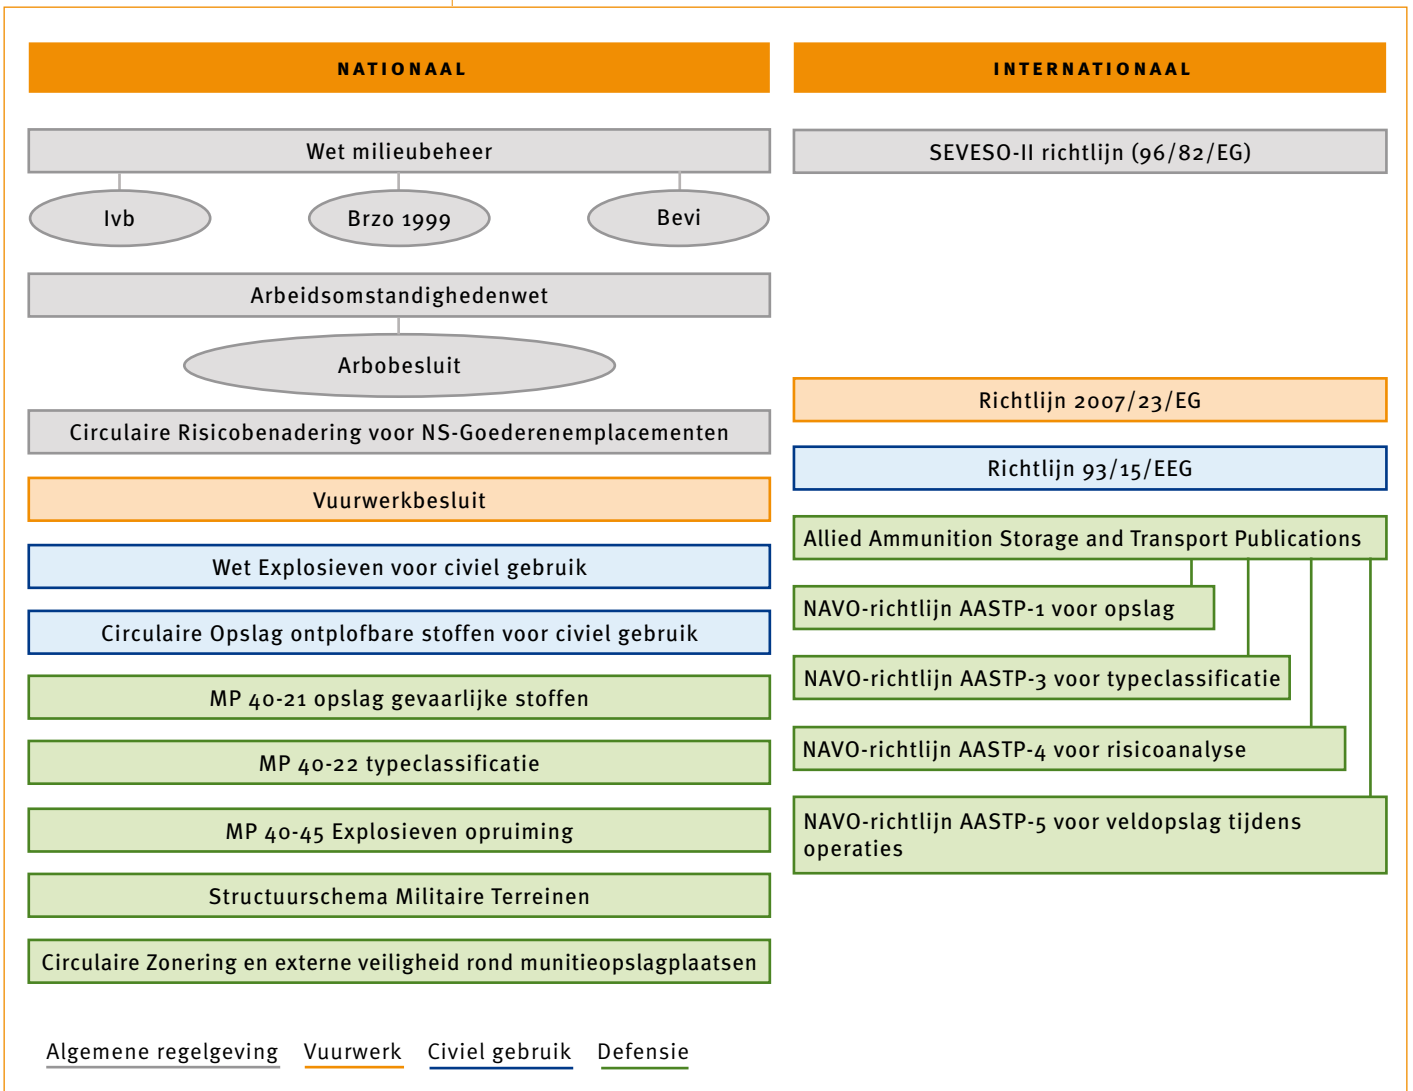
NATIONAAL

INTERNATIONAAL

Wet milieubeheer

Ivb

Brzo 1999

Bevi

Arbeidsomstandighedenwet

Arbobesluit

Circulaire Risicobenadering voor NS-Goederenemplacementen

Vuurwerkbesluit

Wet Explosieven voor civiel gebruik

Circulaire Opslag ontplofbare stoffen voor civiel gebruik

MP 40-21 opslag gevaarlijke stoffen

MP 40-22 typeclassificatie

MP 40-45 Explosieven opruiming

Structuurschema Militaire Terreinen

Circulaire Zonering en externe veiligheid rond munitieopslagplaatsen

SEVESO-II richtlijn (96/82/EG)

Richtlijn 2007/23/EG

Richtlijn 93/15/EEG

Allied Ammunition Storage and Transport Publications

NAVO-richtlijn AASTP-1 voor opslag

NAVO-richtlijn AASTP-3 voor typeclassificatie

NAVO-richtlijn AASTP-4 voor risicoanalyse

NAVO-richtlijn AASTP-5 voor veldopslag tijdens operaties

Algemene regelgeving Vuurwerk Civiel gebruik Defensie